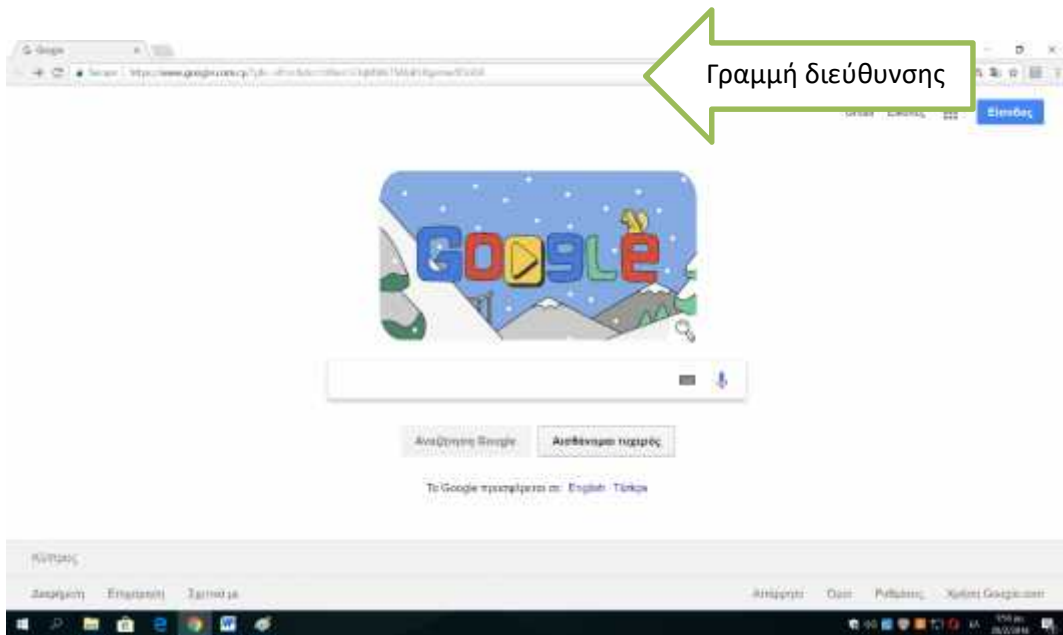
Google

Secure | https://www.google.com.cy/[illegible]

Γραμμή διεύθυνσης

Gmail Εικόνες

Είσοδος

Google

Αναζήτηση Google

Αισθάνομαι τυχερός

Το Google προσφέρεται σε: English Türkçe

Κύπρος

Διαφήμιση Επιχείρηση Σχετικά με

Απόρρητο Όροι Ρυθμίσεις Χρήση Google.com